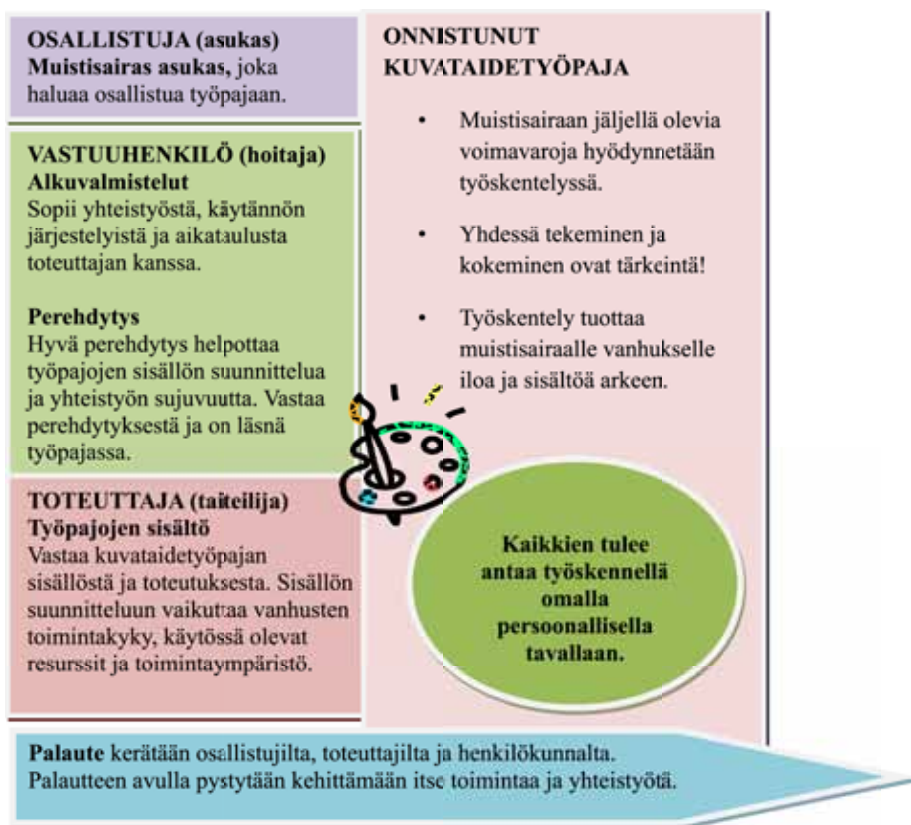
OSALLISTUJA (asukas)
Muistisairas asukas, joka haluaa osallistua työpajaan.

VASTUUHENKILÖ (hoitaja)
Alkuvalmistelut
Sopii yhteistyöstä, käytännön järjestelyistä ja aikataulusta toteuttajan kanssa.

Perehdytys
Hyvä perehdytys helpottaa työpajojen sisällön suunnittelua ja yhteistyön sujuvuutta. Vastaa perehdytyksestä ja on läsnä työpajassa.

TOTEUTTAJA (taiteilija)
Työpajojen sisältö
Vastaa kuvataidetyöpajan sisällöstä ja toteutuksesta. Sisällön suunnitteluun vaikuttaa vanhusten toimintakyky, käytössä olevat resurssit ja toimintaympäristö.

ONNISTUNUT KUVATAIDETYÖPAJA

• Muistisairaan jäljellä olevia voimavaroja hyödynnetään työskentelyssä.

• Yhdessä tekeminen ja kokeminen ovat tärkeintä!

• Työskentely tuottaa muistisairaalle vanhukselle iloa ja sisältöä arkeen.

Kaikkien tulee antaa työskennellä omalla persoonallisella tavallaan.

Palaute kerätään osallistujilta, toteuttajilta ja henkilökunnalta. Palautteen avulla pystytään kehittämään itse toimintaa ja yhteistyötä.